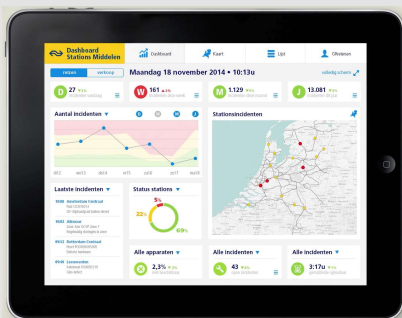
Dashboard Stations Middelen

Dashboard

Kaart

Lijst

Uitloggen

reizen

verkoop

Maandag 18 november 2014 • 10:13u

volledig scherm

D 27

W 161

M 1.129

J 13.081

Aantal incidenten

Stationsincidenten

Laatste incidenten

Status stations

5%

22%

69%

Alle apparaten

2,3%

Alle incidenten

43

Alle incidenten

3:17u

0000 Amsterdam Centraal

0003 Alkmaar

0032 Rotterdam Centraal

0048 Leeuwarden